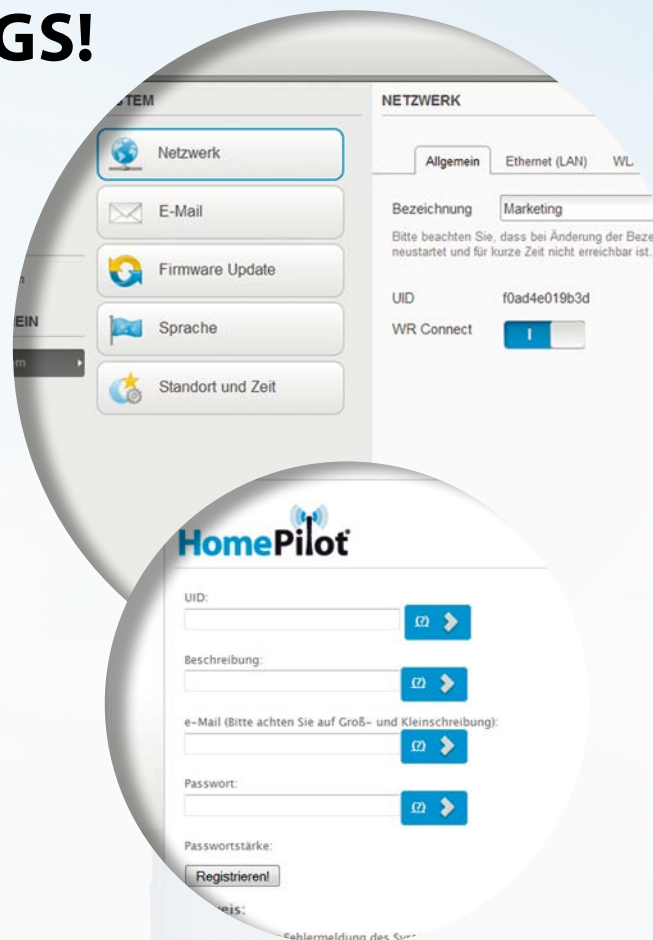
GS!

STEM

NETZWERK

Netzwerk

E-Mail

Firmware Update

Sprache

Standort und Zeit

n

EIN

m

Allgemein | Ethernet (LAN) | WL

Bezeichnung | Marketing

Bitte beachten Sie, dass bei Änderung der Beze neustartet und für kurze Zeit nicht erreichbar ist.

UID | f0ad4e019b3d

WR Connect | I

HomePilot

UID:

(?)

Beschreibung:

(?)

e-Mail (Bitte achten Sie auf Groß- und Kleinschreibung):

(?)

Passwort:

(?)

Passwortstärke:

Registrieren!

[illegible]eis:

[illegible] Fehlermeldung des Sys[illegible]